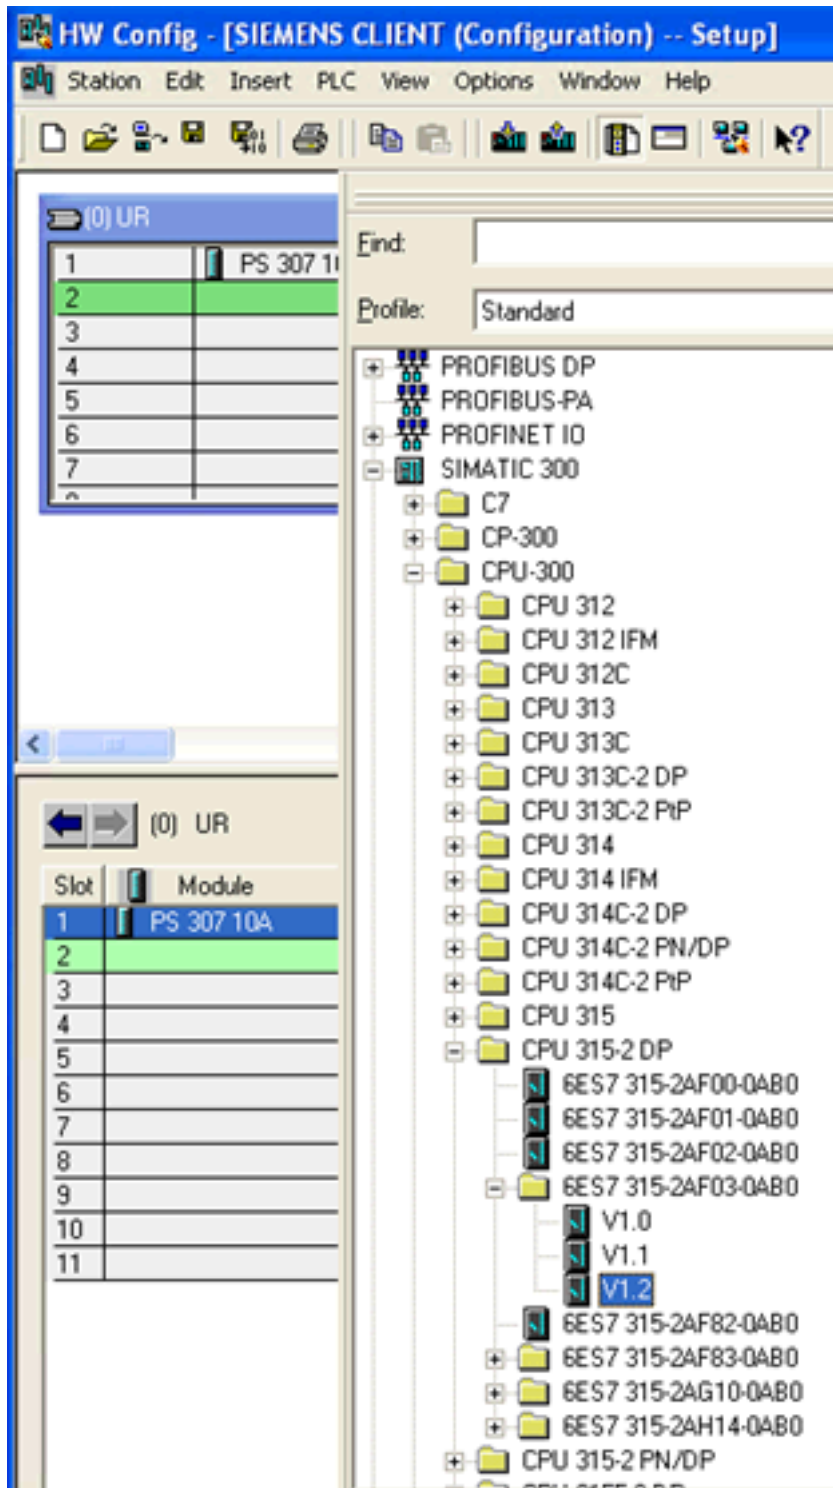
HW Config - [SIEMENS CLIENT (Configuration) -- Setup]

Station Edit Insert PLC View Options Window Help

(0) UR

| | |
|---|---|
| 1 | PS 307 1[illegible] |
| 2 | |
| 3 | |
| 4 | |
| 5 | |
| 6 | |
| 7 | |

(0) UR

| Slot | Module |
|---|---|
| 1 | PS 307 10A |
| 2 | |
| 3 | |
| 4 | |
| 5 | |
| 6 | |
| 7 | |
| 8 | |
| 9 | |
| 10 | |
| 11 | |

Find:

Profile: Standard

PROFIBUS DP
PROFIBUS-PA
PROFINET IO
SIMATIC 300
C7
CP-300
CPU-300
CPU 312
CPU 312 IFM
CPU 312C
CPU 313
CPU 313C
CPU 313C-2 DP
CPU 313C-2 PtP
CPU 314
CPU 314 IFM
CPU 314C-2 DP
CPU 314C-2 PN/DP
CPU 314C-2 PtP
CPU 315
CPU 315-2 DP
6ES7 315-2AF00-0AB0
6ES7 315-2AF01-0AB0
6ES7 315-2AF02-0AB0
6ES7 315-2AF03-0AB0
V1.0
V1.1
V1.2
6ES7 315-2AF82-0AB0
6ES7 315-2AF83-0AB0
6ES7 315-2AG10-0AB0
6ES7 315-2AH14-0AB0
CPU 315-2 PN/DP